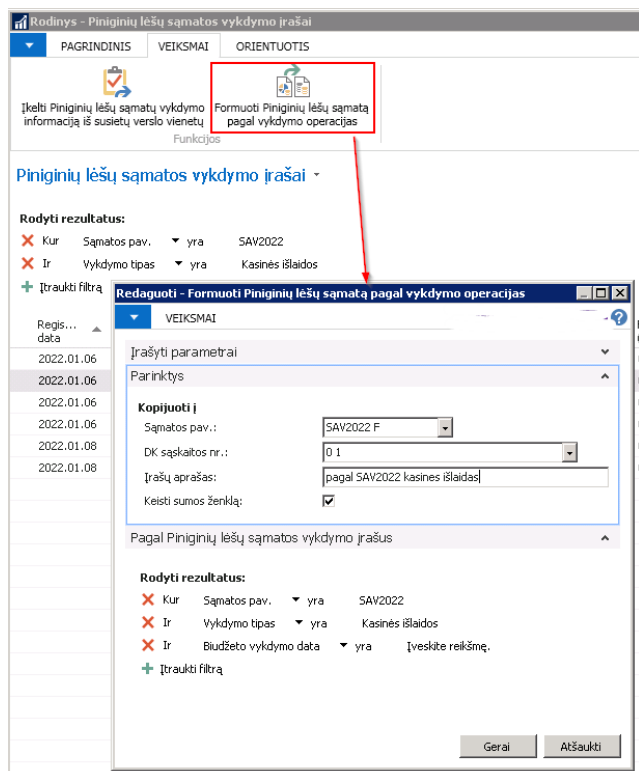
Rodinys - Piniginių lėšų sąmatos vykdymo įrašai

PAGRINDINIS VEIKSMAI ORIENTUOTIS

Įkelti Piniginių lėšų sąmatų vykdymo informaciją iš susietų verslo vienetų

Formuoti Piniginių lėšų sąmatą pagal vykdymo operacijas

Funkcijos

Piniginių lėšų sąmatos vykdymo įrašai

Rodyti rezultatus:
Kur Sąmatos pav. yra SAV2022
Ir Vykdymo tipas yra Kasinės išlaidos
Įtraukti filtrą

Regis... data
2022.01.06
2022.01.06
2022.01.06
2022.01.06
2022.01.08
2022.01.08

Redaguoti - Formuoti Piniginių lėšų sąmatą pagal vykdymo operacijas

VEIKSMAI

Įrašyti parametrai

Parinktys

Kopijuoti į
Sąmatos pav.: SAV2022 F
DK sąskaitos nr.: 0 1
Įrašų aprašas: pagal SAV2022 kasines išlaidas
Keisti sumos ženklą:

Pagal Piniginių lėšų sąmatos vykdymo įrašus

Rodyti rezultatus:
Kur Sąmatos pav. yra SAV2022
Ir Vykdymo tipas yra Kasinės išlaidos
Ir Biudžeto vykdymo data yra Įveskite reikšmę.
Įtraukti filtrą

Gerai Atšaukti